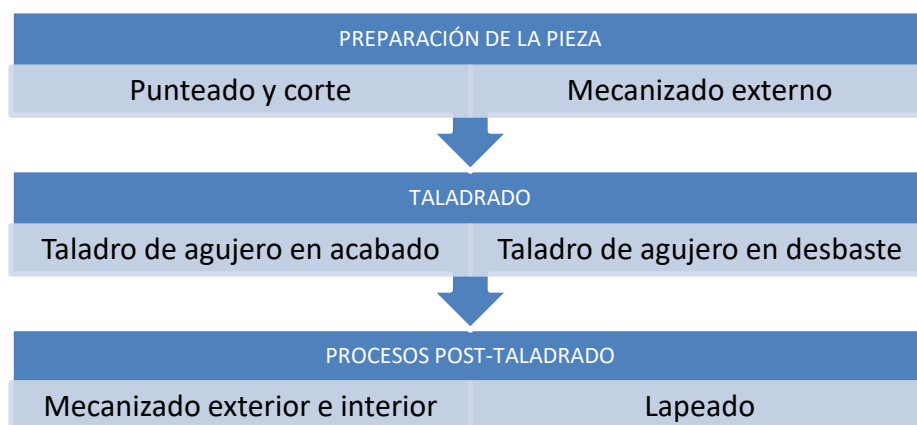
PREPARACIÓN DE LA PIEZA

Punteado y corte

Mecanizado externo

TALADRADO

Taladro de agujero en acabado

Taladro de agujero en desbaste

PROCESOS POST-TALADRADO

Mecanizado exterior e interior

Lapeado